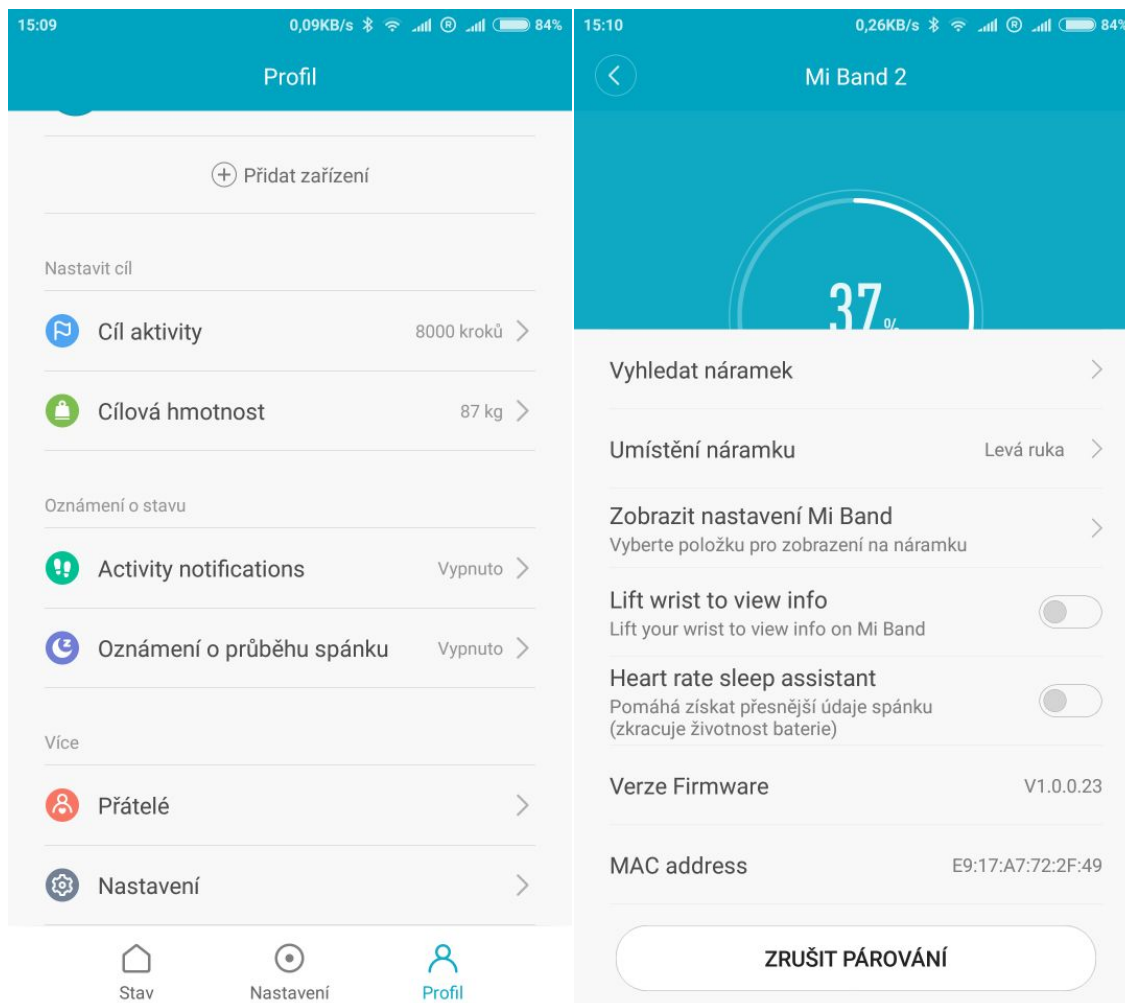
15:09 0,09KB/s 84%

Profil

Přidat zařízení

Nastavit cíl

Cíl aktivity 8000 kroků

Cílová hmotnost 87 kg

Oznámení o stavu

Activity notifications Vypnuto

Oznámení o průběhu spánku Vypnuto

Více

Přátelé

Nastavení

Stav Nastavení Profil

15:10 0,26KB/s 84%

Mi Band 2

37%

Vyhledat náramek

Umístění náramku Levá ruka

Zobrazit nastavení Mi Band
Vyberte položku pro zobrazení na náramku

Lift wrist to view info
Lift your wrist to view info on Mi Band

Heart rate sleep assistant
Pomáhá získat přesnější údaje spánku (zkracuje životnost baterie)

Verze Firmware V1.0.0.23

MAC address E9:17:A7:72:2F:49

ZRUŠIT PÁROVÁNÍ